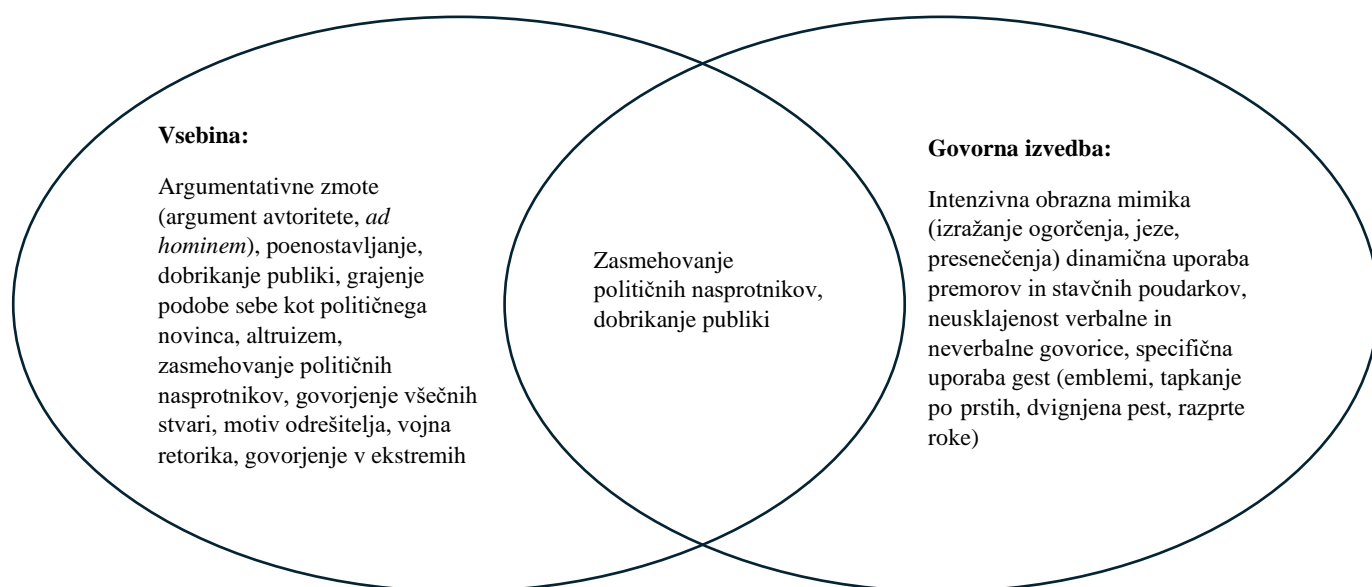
**Vsebina:**

Argumentativne zmote (argument avtoritete, *ad hominem*), poenostavljanje, dobrikanje publiki, grajenje podobe sebe kot političnega novinca, altruizem, zasmehovanje političnih nasprotnikov, govorjenje všečnih stvari, motiv odrešitelja, vojna retorika, govorjenje v ekstremih

Zasmehovanje političnih nasprotnikov, dobrikanje publiki

**Govorna izvedba:**

Intenzivna obrazna mimika (izražanje ogorčenja, jeze, presenečenja) dinamična uporaba premorov in stavčnih poudarkov, neusklajenost verbalne in neverbalne govorice, specifična uporaba gest (emblemi, tapkanje po prstih, dvignjena pest, razprte roke)